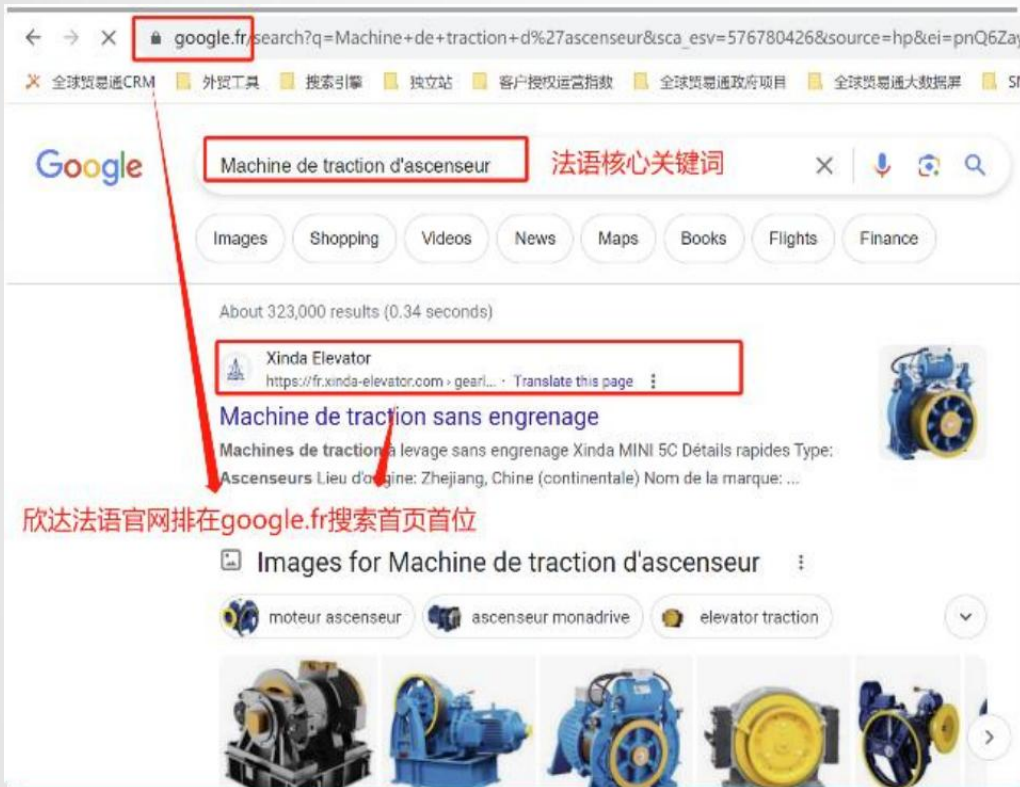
google.fr/search?q=Machine+de+traction+d%27ascenseur&sca_esv=576780426&source=hp&ei=pnQ6Zay

全球贸易通CRM 外贸工具 搜索引擎 独立站 客户授权运营指数 全球贸易通政府项目 全球贸易通大数据屏 SI

Google

Machine de traction d'ascenseur

法语核心关键词

Images Shopping Videos News Maps Books Flights Finance

About 323,000 results (0.34 seconds)

Xinda Elevator
https://fr.xinda-elevator.com › gearl... · Translate this page

Machine de traction sans engrenage

Machines de traction à levage sans engrenage Xinda MINI 5C Détails rapides Type: Ascenseurs Lieu d'origine: Zhejiang, Chine (continentale) Nom de la marque: ...

欣达法语官网排在google.fr搜索首页首位

Images for Machine de traction d'ascenseur

moteur ascenseur ascenseur monadrive elevator traction